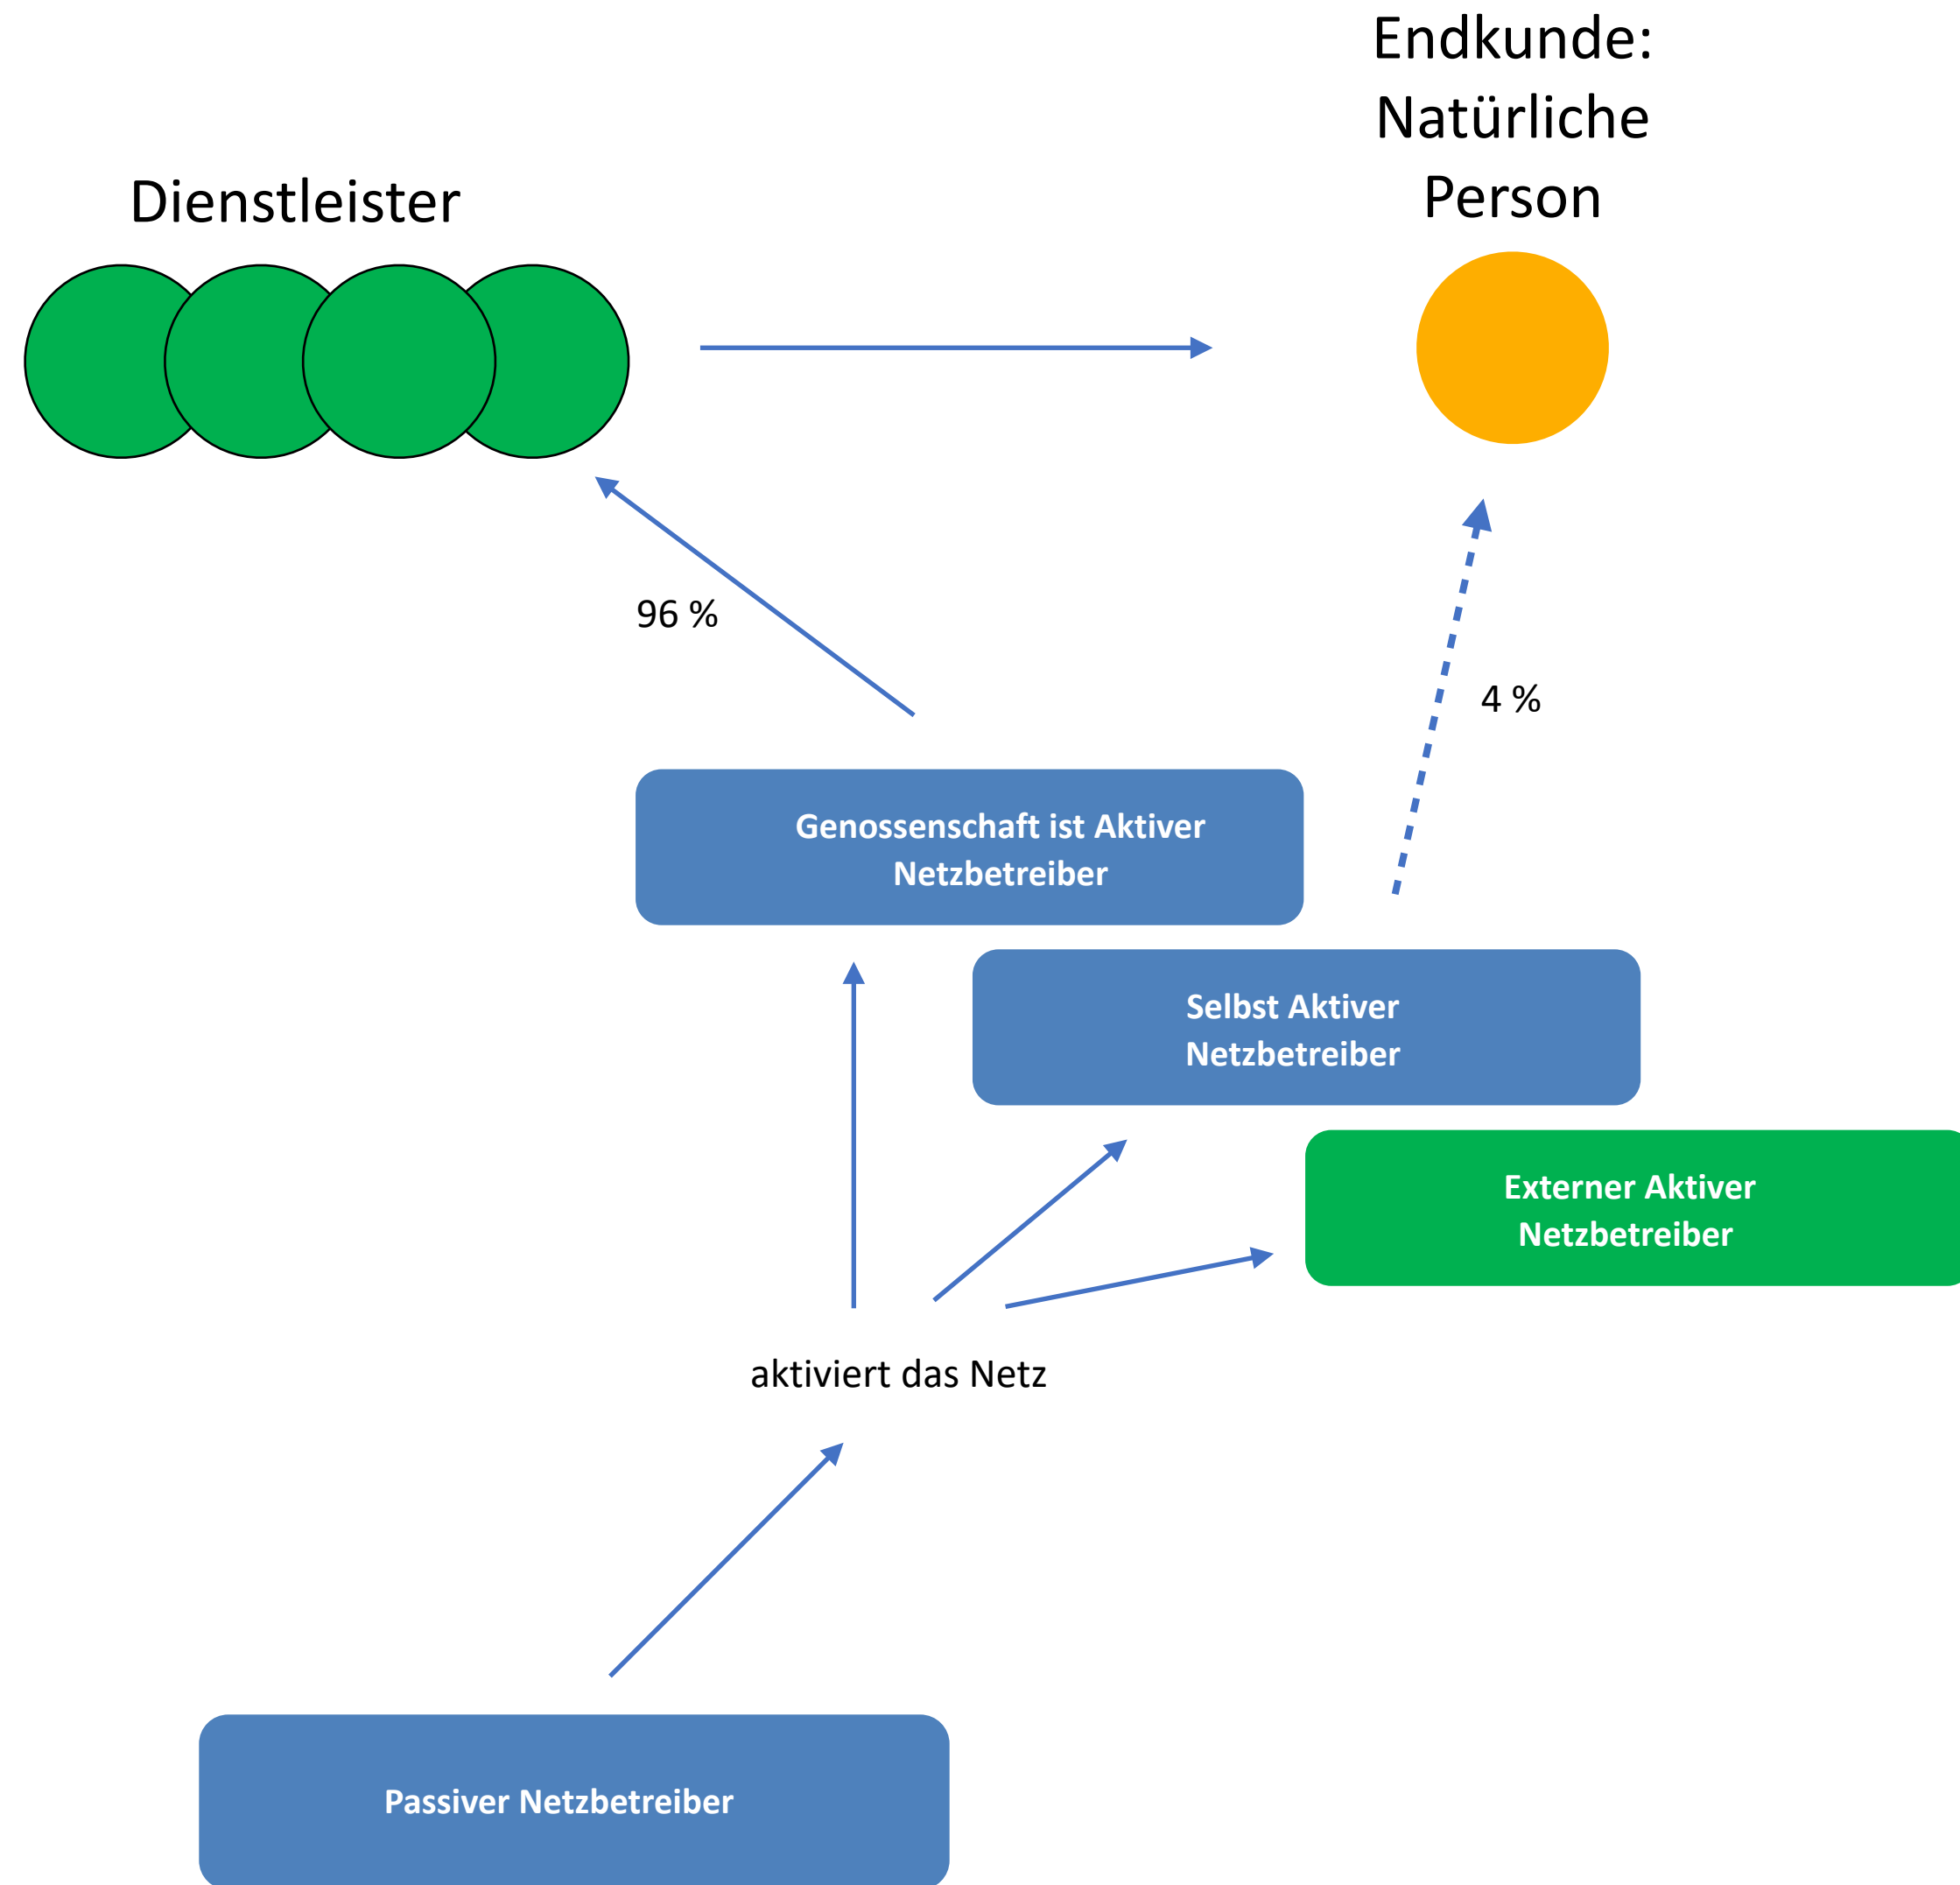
Endkunde: Natürliche Person

Dienstleister

96 %

4 %

Genossenschaft ist Aktiver Netzbetreiber

Selbst Aktiver Netzbetreiber

Externer Aktiver Netzbetreiber

aktiviert das Netz

Passiver Netzbetreiber